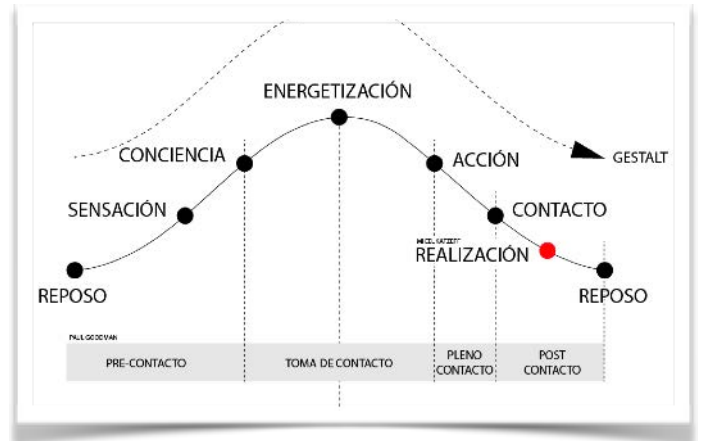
ENERGETIZACIÓN

CONCIENCIA

ACCIÓN

GESTALT

SENSACIÓN

CONTACTO

MICHEL KATZEFF
REALIZACIÓN

REPOSO

REPOSO

PAUL GOODMAN

| PRE-CONTACTO | TOMA DE CONTACTO | PLENO CONTACTO | POST CONTACTO |
|---|---|---|---|